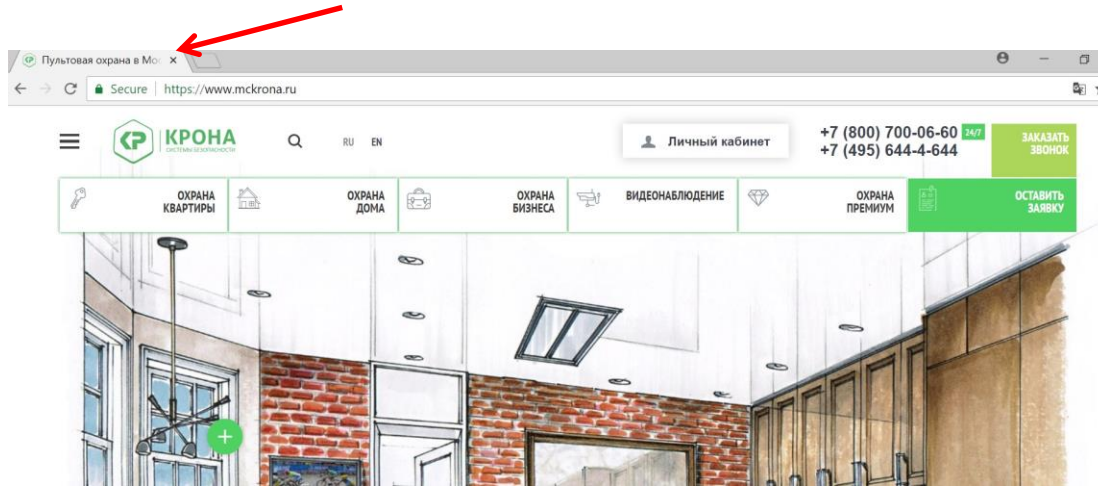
Пультовая охрана в Мо ×

Secure | https://www.mckrona.ru

КРОНА
СИСТЕМЫ БЕЗОПАСНОСТИ

RU EN

Личный кабинет

+7 (800) 700-06-60 24/7
+7 (495) 644-4-644

ЗАКАЗАТЬ ЗВОНОК

ОХРАНА КВАРТИРЫ

ОХРАНА ДОМА

ОХРАНА БИЗНЕСА

ВИДЕОНАБЛЮДЕНИЕ

ОХРАНА ПРЕМИУМ

ОСТАВИТЬ ЗАЯВКУ

+